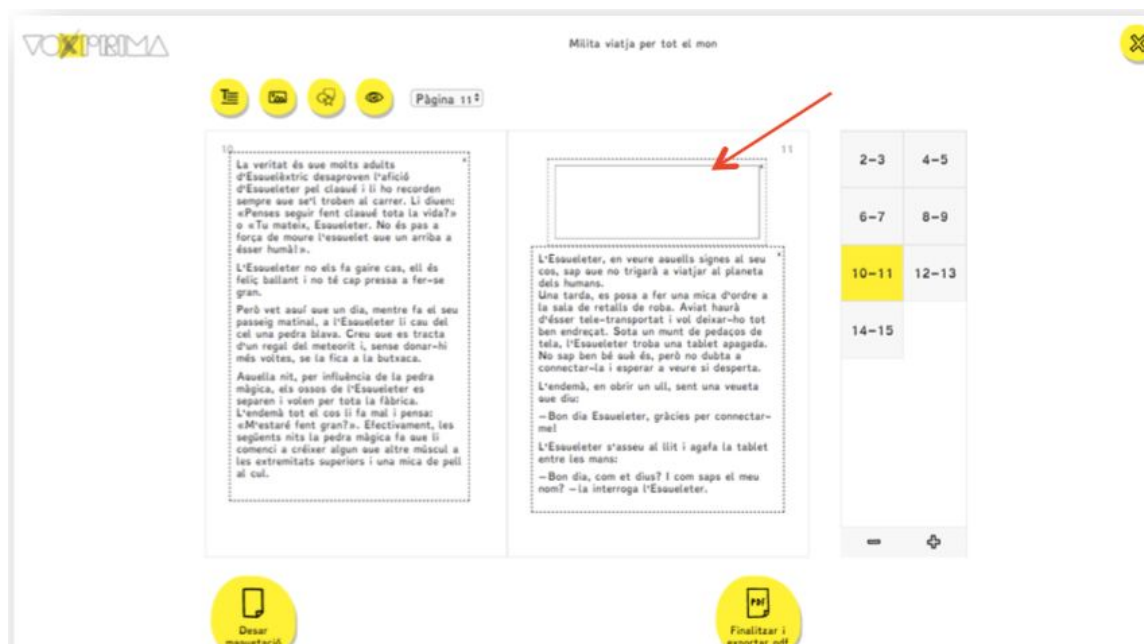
VOXPRIMA

Milita viatja per tot el mon

Pàgina 11

10

La veritat és que molts adults d'Esquelèxtric desaproven l'afició d'Esqueleter pel claqué i li ho recorden sempre que se'l troben al carrer. Li diuen: «Penses seguir fent claqué tota la vida?» o «Tu mateix, Esqueleter. No és pas a força de moure l'esquelet que un arriba a ésser humà!».

L'Esqueleter no els fa gaire cas, ell és feliç ballant i no té cap pressa a fer-se gran.

Però vet aquí que un dia, mentre fa el seu passeig matinal, a l'Esqueleter li cau del cel una pedra blava. Creu que es tracta d'un regal del meteorit i, sense donar-hi més voltes, se la fica a la butxaca.

Aquella nit, per influència de la pedra màgica, els ossos de l'Esqueleter es separen i volen per tota la fàbrica. L'endemà tot el cos li fa mal i pensa: «M'estaré fent gran?». Efectivament, les següents nits la pedra màgica fa que li comenci a créixer algun que altre múscul a les extremitats superiors i una mica de pell al cul.

11

L'Esqueleter, en veure aquells signes al seu cos, sap que no trigarà a viatjar al planeta dels humans.
Una tarda, es posa a fer una mica d'ordre a la sala de retalls de roba. Aviat haurà d'ésser tele-transportat i vol deixar-ho tot ben endreçat. Sota un munt de pedaços de tela, l'Esqueleter troba una tablet apagada. No sap ben bé què és, però no dubta a connectar-la i esperar a veure si desperta.

L'endemà, en obrir un ull, sent una veueta que diu:

—Bon dia Esqueleter, gràcies per connectar-me!

L'Esqueleter s'asseu al llit i agafa la tablet entre les mans:

—Bon dia, com et dius? I com saps el meu nom? —la interroga l'Esqueleter.

2-3
4-5
6-7
8-9
10-11
12-13
14-15

Desar maquetació

Finalitzar i exportar pdf